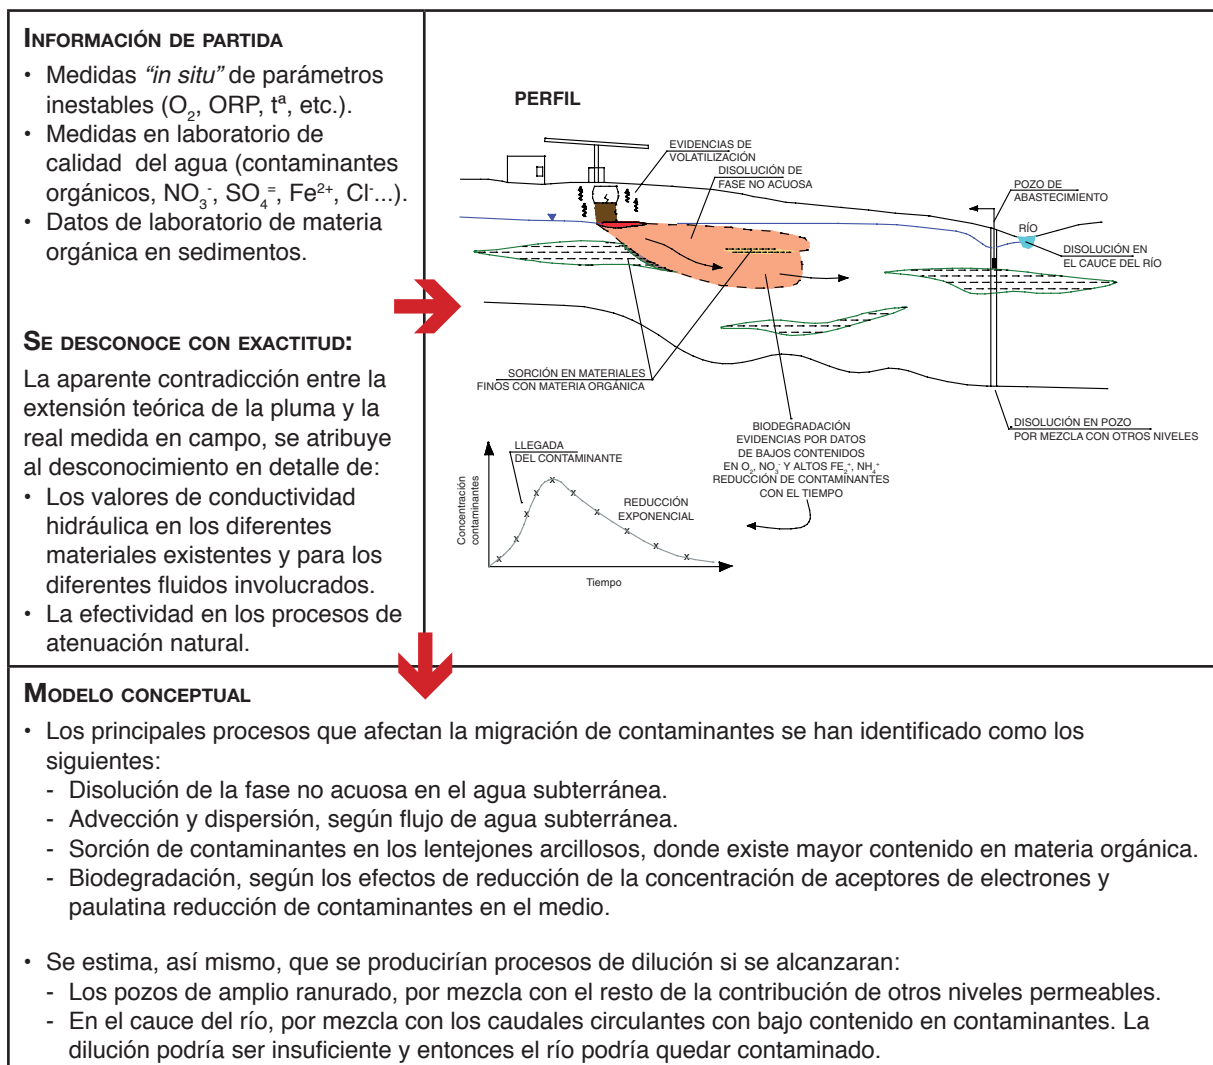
INFORMACIÓN DE PARTIDA

- Medidas *"in situ"* de parámetros inestables ($O_2$, ORP, tª, etc.).
- Medidas en laboratorio de calidad del agua (contaminantes orgánicos, $NO_3^-$, $SO_4^=$, $Fe^{2+}$, $Cl^-$...).
- Datos de laboratorio de materia orgánica en sedimentos.

SE DESCONOCE CON EXACTITUD:

La aparente contradicción entre la extensión teórica de la pluma y la real medida en campo, se atribuye al desconocimiento en detalle de:
- Los valores de conductividad hidráulica en los diferentes materiales existentes y para los diferentes fluidos involucrados.
- La efectividad en los procesos de atenuación natural.

PERFIL

EVIDENCIAS DE VOLATILIZACIÓN

DISOLUCIÓN DE FASE NO ACUOSA

POZO DE ABASTECIMIENTO

RÍO

DISOLUCIÓN EN EL CAUCE DEL RÍO

SORCIÓN EN MATERIALES FINOS CON MATERIA ORGÁNICA

BIODEGRADACIÓN EVIDENCIAS POR DATOS DE BAJOS CONTENIDOS EN $O_2$, $NO_3^-$ Y ALTOS $FE_2^+$, $NH_4^+$ REDUCCIÓN DE CONTAMINANTES CON EL TIEMPO

DISOLUCIÓN EN POZO POR MEZCLA CON OTROS NIVELES

LLEGADA DEL CONTAMINANTE

REDUCCIÓN EXPONENCIAL

Concentración contaminantes

Tiempo

MODELO CONCEPTUAL

- Los principales procesos que afectan la migración de contaminantes se han identificado como los siguientes:
  - Disolución de la fase no acuosa en el agua subterránea.
  - Advección y dispersión, según flujo de agua subterránea.
  - Sorción de contaminantes en los lentejones arcillosos, donde existe mayor contenido en materia orgánica.
  - Biodegradación, según los efectos de reducción de la concentración de aceptores de electrones y paulatina reducción de contaminantes en el medio.

- Se estima, así mismo, que se producirían procesos de dilución si se alcanzaran:
  - Los pozos de amplio ranurado, por mezcla con el resto de la contribución de otros niveles permeables.
  - En el cauce del río, por mezcla con los caudales circulantes con bajo contenido en contaminantes. La dilución podría ser insuficiente y entonces el río podría quedar contaminado.